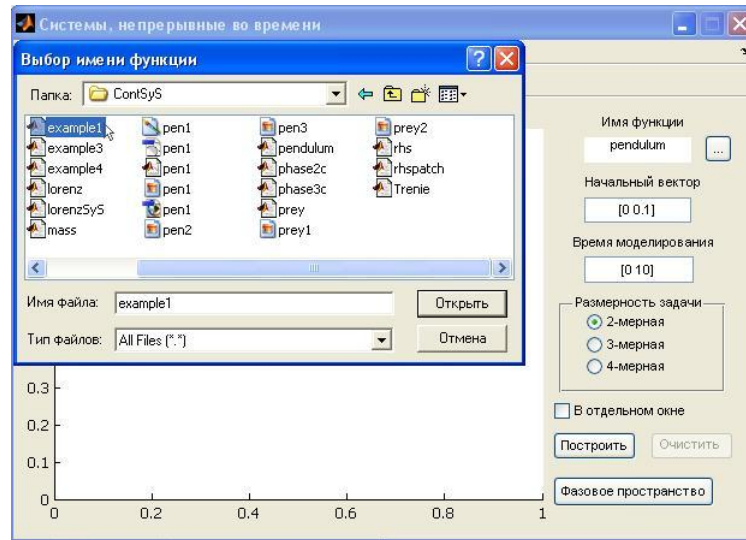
Системы, непрерывные во времени

Выбор имени функции

Папка: ContSyS

example1
example3
example4
lorenz
lorenzSyS
mass
pen1
pen1
pen1
pen1
pen1
pen2
pen3
pendulum
phase2c
phase3c
prey
prey1
prey2
rhs
rhspatch
Trenie

Имя файла: example1
Открыть

Тип файлов: All Files (*.*)
Отмена

Имя функции
pendulum
...
Начальный вектор
[0 0.1]
Время моделирования
[0 10]
Размерность задачи
2-мерная
3-мерная
4-мерная
В отдельном окне
Построить
Очистить
Фазовое пространство

0.3
0.2
0.1
0
0
0.2
0.4
0.6
0.8
1